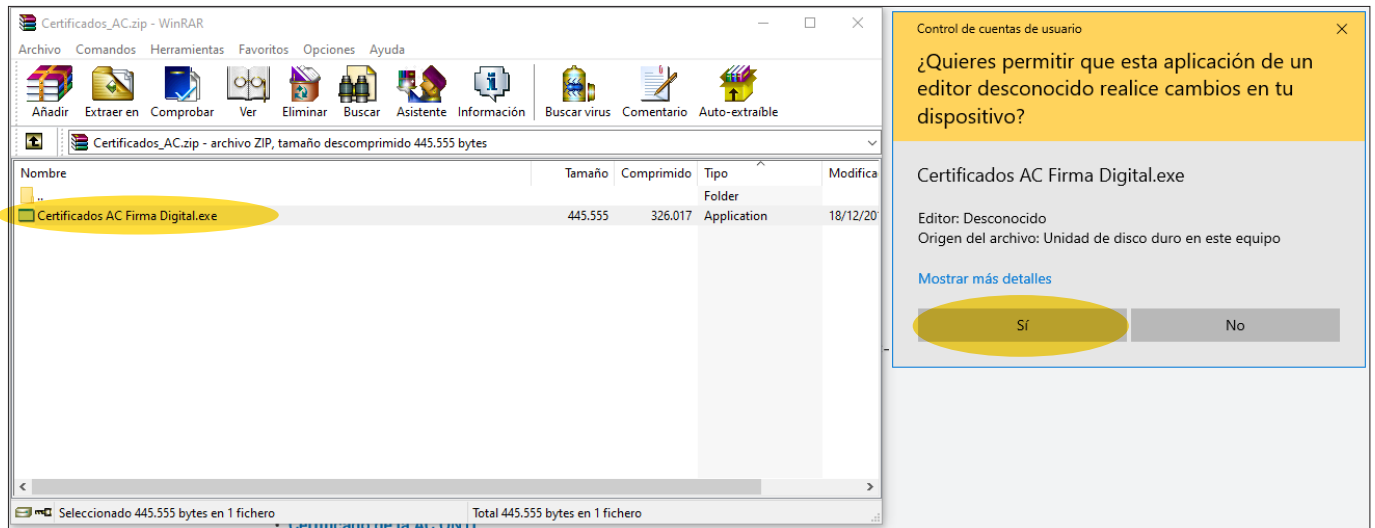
Certificados_AC.zip - WinRAR

Archivo Comandos Herramientas Favoritos Opciones Ayuda

Añadir Extraer en Comprobar Ver Eliminar Buscar Asistente Información Buscar virus Comentario Auto-extraíble

Certificados_AC.zip - archivo ZIP, tamaño descomprimido 445.555 bytes

| Nombre | Tamaño | Comprimido | Tipo | Modifica |
|---|---|---|---|---|
| .. | | | Folder | |
| Certificados AC Firma Digital.exe | 445.555 | 326.017 | Application | 18/12/2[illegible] |

Seleccionado 445.555 bytes en 1 fichero Total 445.555 bytes en 1 fichero

Control de cuentas de usuario

¿Quieres permitir que esta aplicación de un editor desconocido realice cambios en tu dispositivo?

Certificados AC Firma Digital.exe

Editor: Desconocido
Origen del archivo: Unidad de disco duro en este equipo

Mostrar más detalles

Sí No

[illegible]